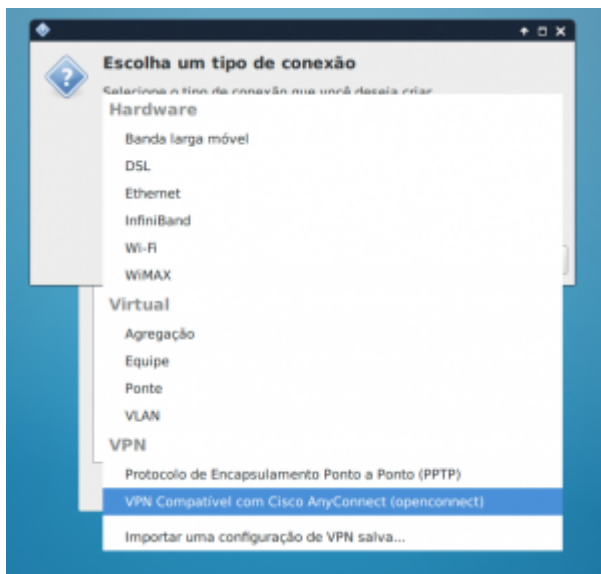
Escolha um tipo de conexão

Selecione o tipo de conexão que você deseja criar

Hardware

Banda larga móvel

DSL

Ethernet

InfiniBand

Wi-Fi

WiMAX

Virtual

Agregação

Equipe

Ponte

VLAN

VPN

Protocolo de Encapsulamento Ponto a Ponto (PPTP)

VPN Compatível com Cisco AnyConnect (openconnect)

Importar uma configuração de VPN salva...